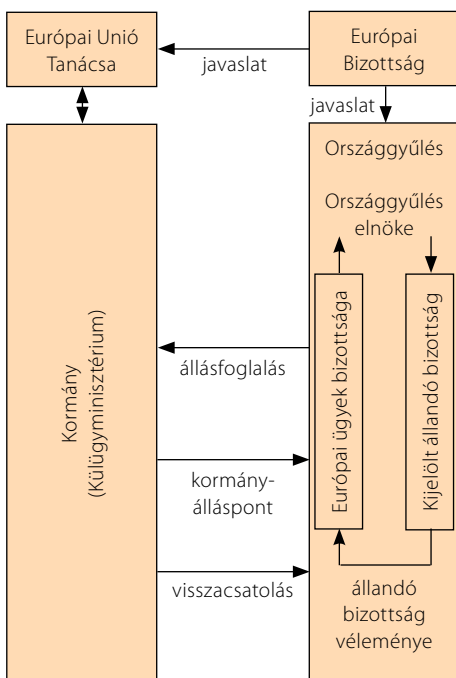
Európai Unió Tanácsa

javaslat

Európai Bizottság

javaslat

Országgyűlés

Országgyűlés elnöke

Európai ügyek bizottsága

Kijelölt állandó bizottság

Kormány (Külügyminisztérium)

állásfoglalás

kormány-álláspont

visszacsatolás

állandó bizottság véleménye